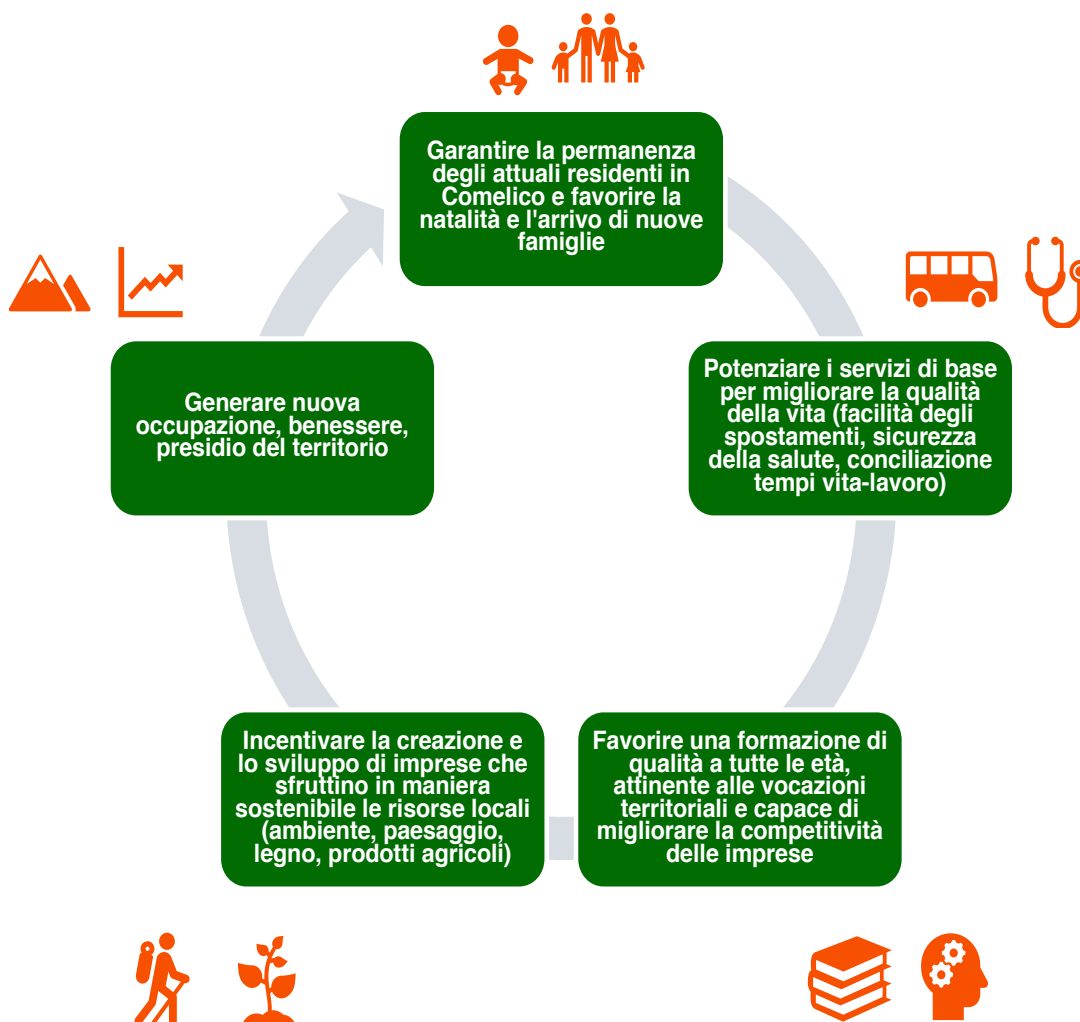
Garantire la permanenza degli attuali residenti in Comelico e favorire la natalità e l'arrivo di nuove famiglie

Potenziare i servizi di base per migliorare la qualità della vita (facilità degli spostamenti, sicurezza della salute, conciliazione tempi vita-lavoro)

Favorire una formazione di qualità a tutte le età, attinente alle vocazioni territoriali e capace di migliorare la competitività delle imprese

Incentivare la creazione e lo sviluppo di imprese che sfruttino in maniera sostenibile le risorse locali (ambiente, paesaggio, legno, prodotti agricoli)

Generare nuova occupazione, benessere, presidio del territorio